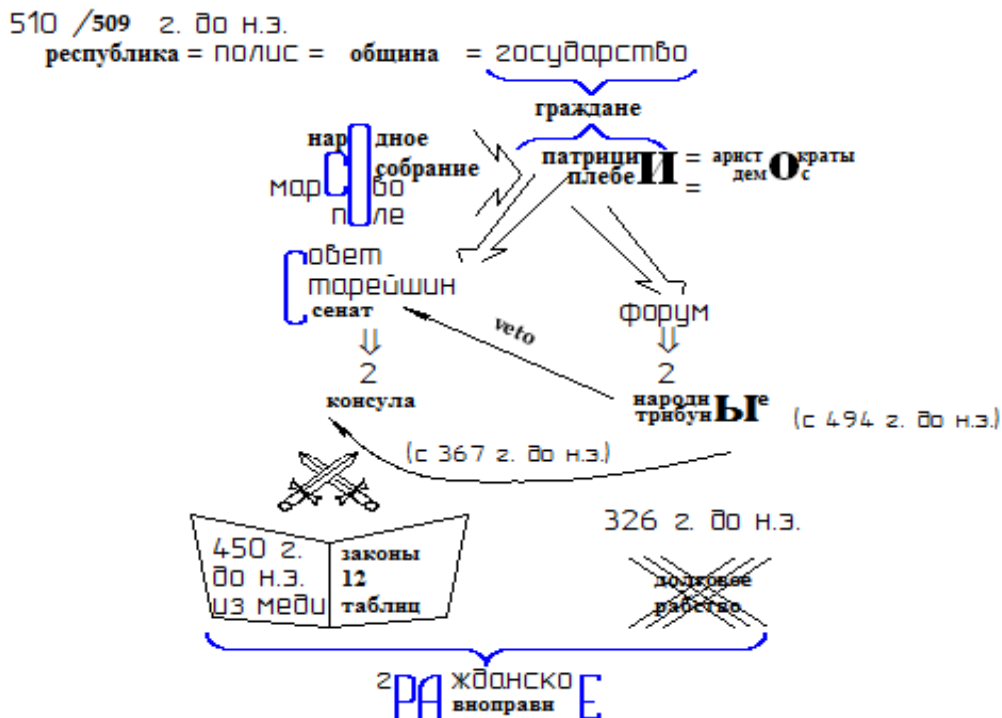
510 /509 г. до н.э.
республика = полис = община = государство

граждане

нар дное собрание
мар во поле

патрици плебе И = = арист дем О краты с

овет тарейшин сенат

форум

veto

2 консула

2 народн трибун Ы е (с 494 г. до н.э.)

(с 367 г. до н.э.)

326 г. до н.э.

450 г. до н.э. из меди

законы 12 таблиц

долговое рабство

г РА жданско вноправи Е